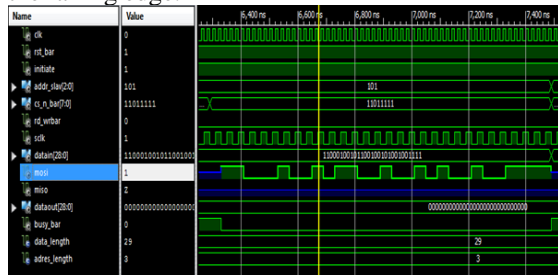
| Name | Value |
|---|---|
| clk | 0 |
| rst_bar | 1 |
| initiate | 1 |
| addr_slav[2:0] | 101 |
| cs_n_bar[7:0] | 11011111 |
| rd_wrbar | 0 |
| sclk | 1 |
| datain[28:0] | 110001001011001001 |
| mosi | 1 |
| miso | Z |
| dataout[28:0] | 00000000000000000 |
| busy_bar | 0 |
| data_length | 29 |
| adres_length | 3 |

6,400 ns 6,600 ns 6,800 ns 7,000 ns 7,200 ns 7,400 ns

101

11011111

11000100101100100101001001111

00000000000000000000000000000

29

3